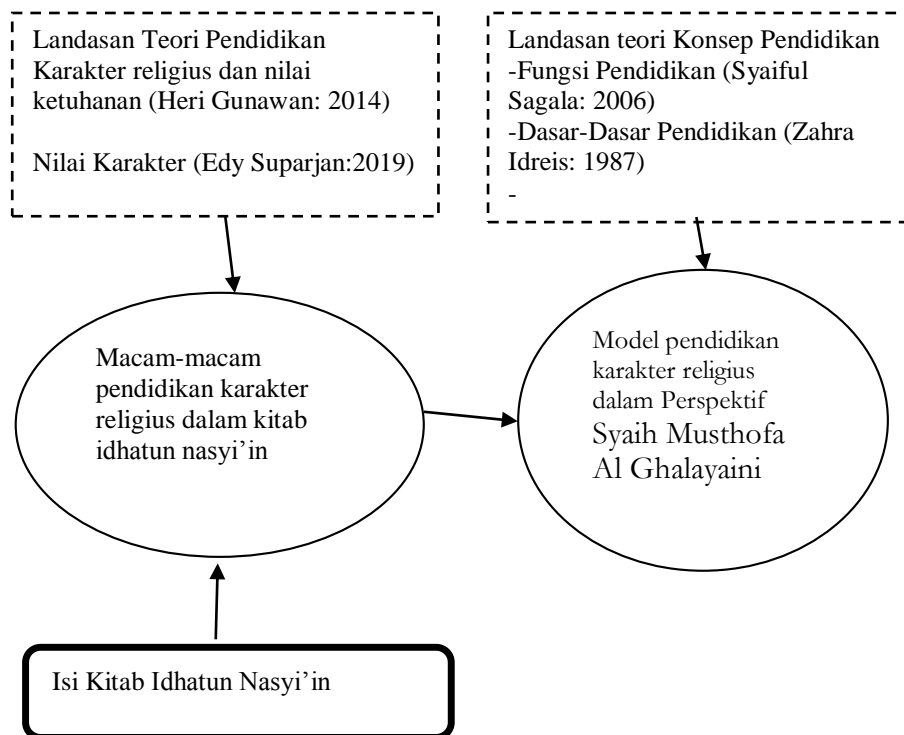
Landasan Teori Pendidikan Karakter religius dan nilai ketuhanan (Heri Gunawan: 2014)

Nilai Karakter (Edy Suparjan:2019)

Landasan teori Konsep Pendidikan
-Fungsi Pendidikan (Syaiful Sagala: 2006)
-Dasar-Dasar Pendidikan (Zahra Idreis: 1987)
-

Macam-macam pendidikan karakter religius dalam kitab idhatun nasyi'in

Model pendidikan karakter religius dalam Perspektif Syaih Musthofa Al Ghalayaini

Isi Kitab Idhatun Nasyi'in